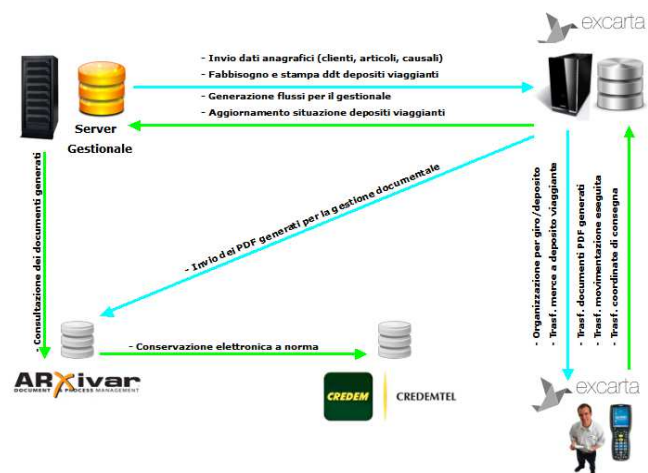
excarta

- Invio dati anagrafici (clienti, articoli, causali)
- Fabbisogno e stampa ddt depositi viaggianti

- Generazione flussi per il gestionale
- Aggiornamento situazione depositi viaggianti

Server
Gestionale

- Consultazione dei documenti generati

- Invio dei PDF generati per la gestione documentale

- Organizzazione per giro/deposito
- Trasf. merce a deposito viaggiante

- Trasf. documenti PDF generati
- Trasf. movimentazione eseguita
- Trasf. coordinate di consegna

- Conservazione elettronica a norma

ARXIVAR
DOCUMENT & PROCESS MANAGEMENT

CREDEM
CREDEMTEL

excarta